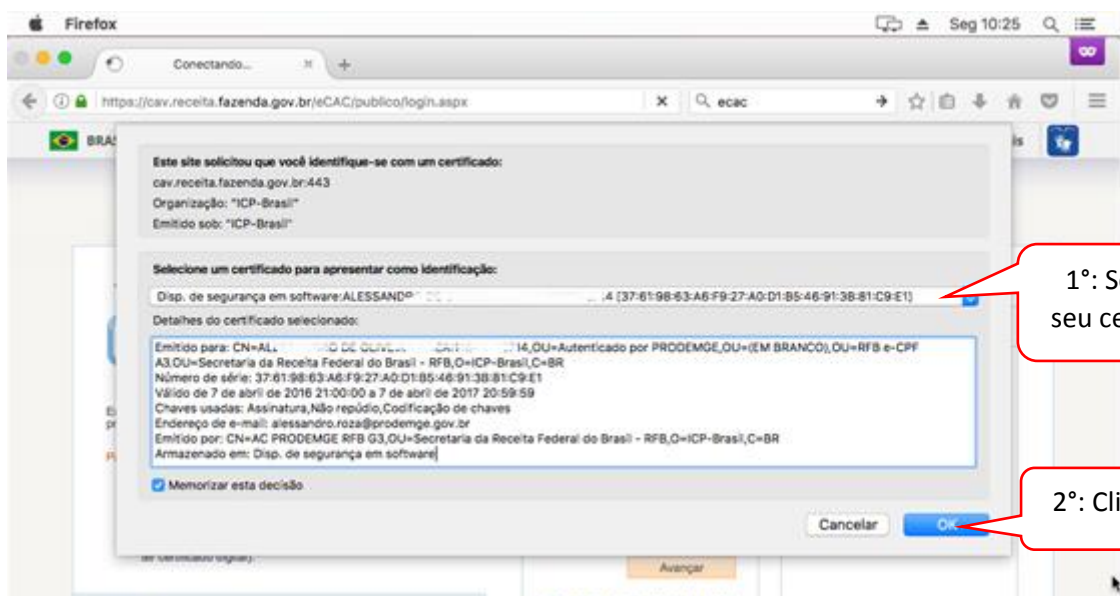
Firefox

Seg 10:25

Conectando...

https://cav.receita.fazenda.gov.br/eCAC/publico/login.aspx

ecac

BRAS

Este site solicitou que você identifique-se com um certificado:
cav.receita.fazenda.gov.br:443
Organização: "ICP-Brasil"
Emitido sob: "ICP-Brasil"

Selecione um certificado para apresentar como identificação:

Disp. de segurança em software:ALESSANDR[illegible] .4 [37:61:98:63:A6:F9:27:A0:D1:B5:46:91:38:81:C9:E1]

Detalhes do certificado selecionado:

Emitido para: CN=AL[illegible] DE OLIVE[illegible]14,OU=Autenticado por PRODEMGE,OU=(EM BRANCO),OU=RFB e-CPF A3,OU=Secretaria da Receita Federal do Brasil - RFB,O=ICP-Brasil,C=BR
Número de série: 37:61:98:63:A6:F9:27:A0:D1:B5:46:91:38:81:C9:E1
Válido de 7 de abril de 2016 21:00:00 a 7 de abril de 2017 20:59:59
Chaves usadas: Assinatura,Não repúdio,Codificação de chaves
Endereço de e-mail: alessandro.roza@prodemge.gov.br
Emitido por: CN=AC PRODEMGE RFB G3,OU=Secretaria da Receita Federal do Brasil - RFB,O=ICP-Brasil,C=BR
Armazenado em: Disp. de segurança em software

Memorizar esta decisão

Cancelar

OK

1°: S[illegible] seu ce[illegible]

2°: Cli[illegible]

Avançar